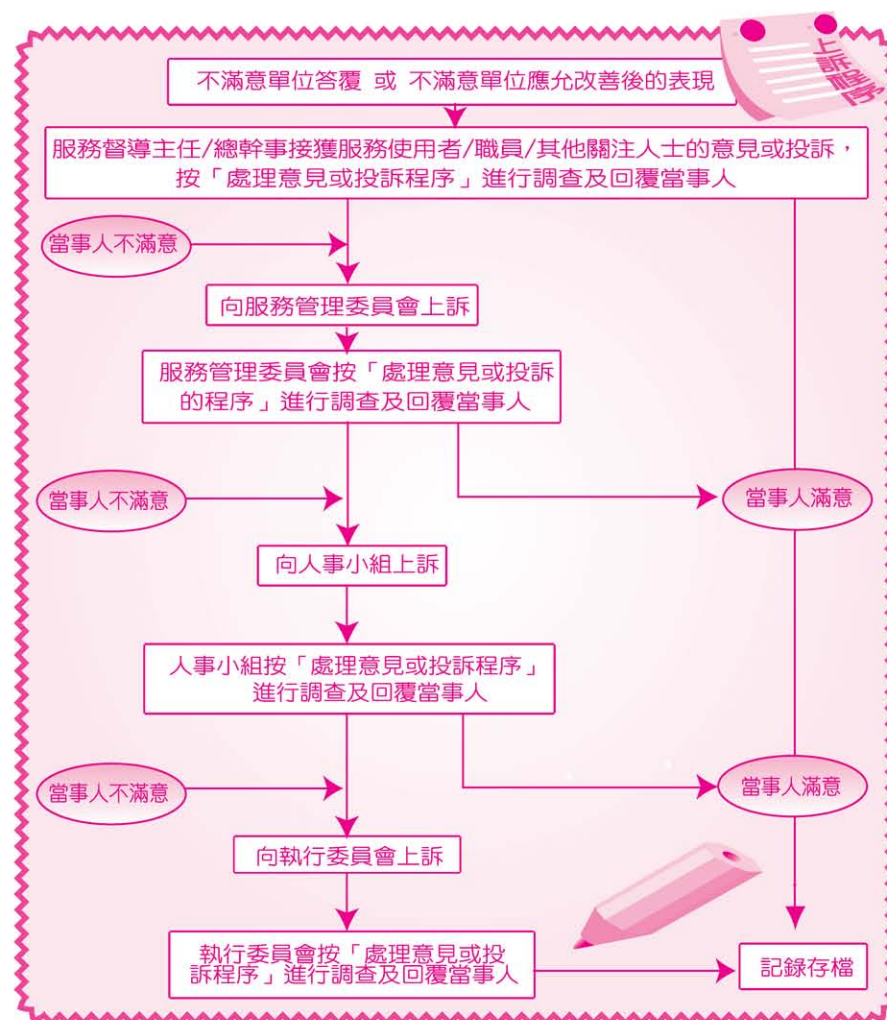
上訴程序

不滿意單位答覆 或 不滿意單位應允改善後的表現

服務督導主任/總幹事接獲服務使用者/職員/其他關注人士的意見或投訴，按「處理意見或投訴程序」進行調查及回覆當事人

當事人不滿意

向服務管理委員會上訴

服務管理委員會按「處理意見或投訴的程序」進行調查及回覆當事人

當事人不滿意

當事人滿意

向人事小組上訴

人事小組按「處理意見或投訴程序」進行調查及回覆當事人

當事人不滿意

當事人滿意

向執行委員會上訴

執行委員會按「處理意見或投訴程序」進行調查及回覆當事人

記錄存檔